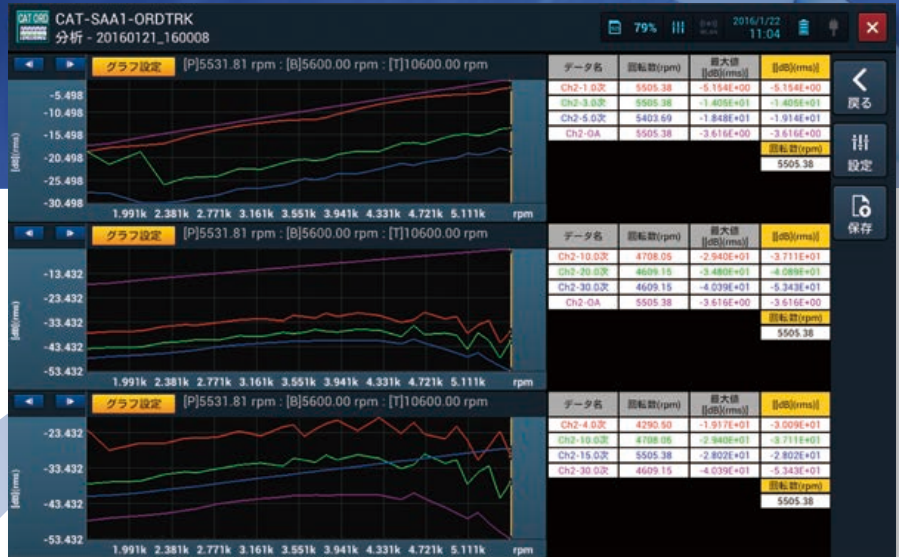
CAT ORD
CAT-SAA1-ORDTRK
分析 - 20160121_160008

79%
2016/1/22
11:04

グラフ設定 [P]5531.81 rpm : [B]5600.00 rpm : [T]10600.00 rpm

-5.498
-10.498
-15.498
-20.498
-25.498
-30.498

[dB](rms)

1.991k 2.381k 2.771k 3.161k 3.551k 3.941k 4.331k 4.721k 5.111k rpm

| データ名 | 回転数(rpm) | 最大値 [dB](rms) | [dB](rms) |
|---|---|---|---|
| Ch2-1.0次 | 5505.38 | -5.154E+00 | -5.154E+00 |
| Ch2-3.0次 | 5505.38 | -1.405E+01 | -1.405E+01 |
| Ch2-5.0次 | 5403.69 | -1.848E+01 | -1.914E+01 |
| Ch2-OA | 5505.38 | -3.616E+00 | -3.616E+00 |
| | | | 回転数(rpm) |
| | | | 5505.38 |

戻る
設定
保存

グラフ設定 [P]5531.81 rpm : [B]5600.00 rpm : [T]10600.00 rpm

-13.432
-23.432
-33.432
-43.432
-53.432

[dB](rms)

1.991k 2.381k 2.771k 3.161k 3.551k 3.941k 4.331k 4.721k 5.111k rpm

| データ名 | 回転数(rpm) | 最大値 [dB](rms) | [dB](rms) |
|---|---|---|---|
| Ch2-10.0次 | 4708.05 | -2.940E+01 | -3.711E+01 |
| Ch2-20.0次 | 4609.15 | -3.480E+01 | -4.089E+01 |
| Ch2-30.0次 | 4609.15 | -4.039E+01 | -5.343E+01 |
| Ch2-OA | 5505.38 | -3.616E+00 | -3.616E+00 |
| | | | 回転数(rpm) |
| | | | 5505.38 |

グラフ設定 [P]5531.81 rpm : [B]5600.00 rpm : [T]10600.00 rpm

-23.432
-33.432
-43.432
-53.432

[dB](rms)

1.991k 2.381k 2.771k 3.161k 3.551k 3.941k 4.331k 4.721k 5.111k rpm

| データ名 | 回転数(rpm) | 最大値 [dB](rms) | [dB](rms) |
|---|---|---|---|
| Ch2-4.0次 | 4290.50 | -1.917E+01 | -3.009E+01 |
| Ch2-10.0次 | 4708.05 | -2.940E+01 | -3.711E+01 |
| Ch2-15.0次 | 5505.38 | -2.802E+01 | -2.802E+01 |
| Ch2-30.0次 | 4609.15 | -4.039E+01 | -5.343E+01 |
| | | | 回転数(rpm) |
| | | | 5505.38 |